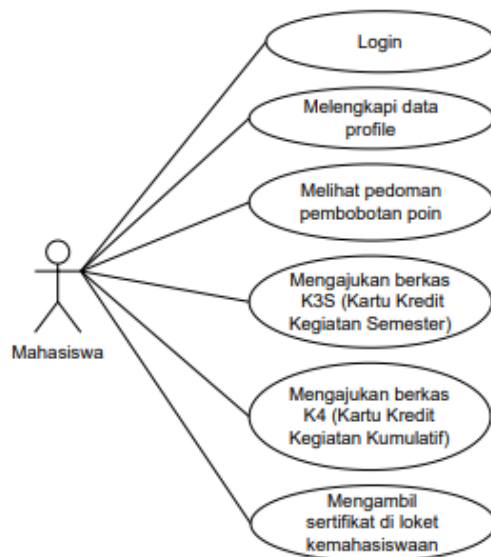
Login

Melengkapi data profile

Melihat pedoman pembobotan poin

Mengajukan berkas K3S (Kartu Kredit Kegiatan Semester)

Mengajukan berkas K4 (Kartu Kredit Kegiatan Kumulatif)

Mengambil sertifikat di loket kemahasiswaan

Mahasiswa